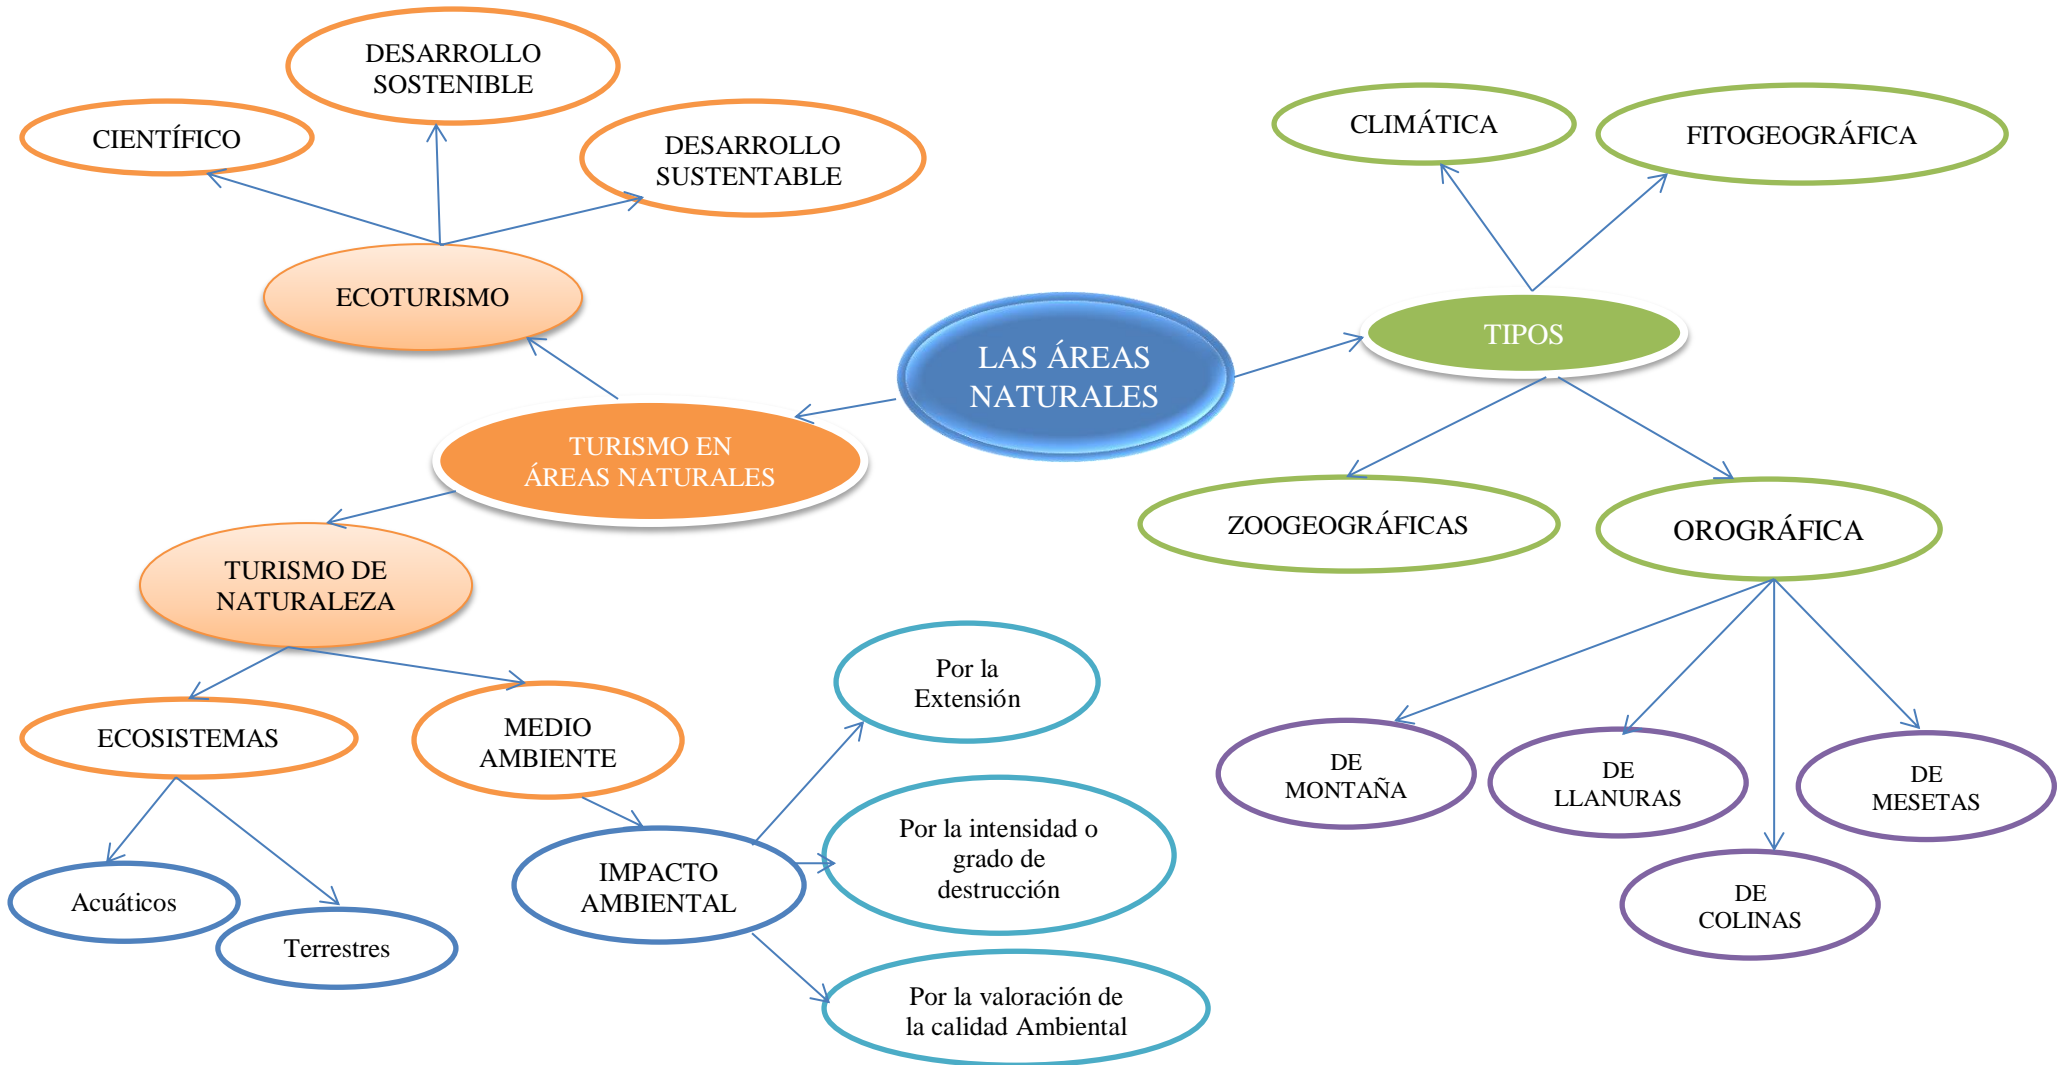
LAS ÁREAS NATURALES

TURISMO EN ÁREAS NATURALES

ECOTURISMO

CIENTÍFICO

DESARROLLO SOSTENIBLE

DESARROLLO SUSTENTABLE

TURISMO DE NATURALEZA

ECOSISTEMAS

Acuáticos

Terrestres

MEDIO AMBIENTE

IMPACTO AMBIENTAL

Por la Extensión

Por la intensidad o grado de destrucción

Por la valoración de la calidad Ambiental

TIPOS

CLIMÁTICA

FITOGEOGRÁFICA

ZOOGEOGRÁFICAS

OROGRÁFICA

DE MONTAÑA

DE LLANURAS

DE MESETAS

DE COLINAS